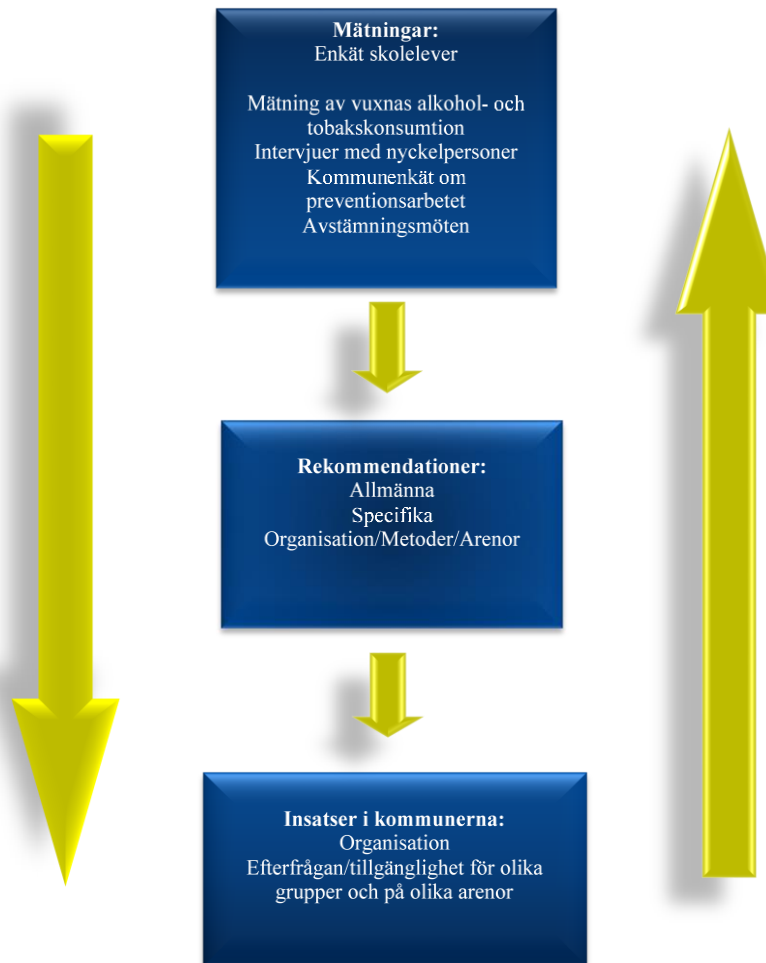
**Mätningar:**
Enkät skolelever

Mätning av vuxnas alkohol- och tobakskonsumtion
Intervjuer med nyckelpersoner
Kommunenkät om preventionsarbetet
Avstämningsmöten

**Rekommendationer:**
Allmänna
Specifika
Organisation/Metoder/Arenor

**Insatser i kommunerna:**
Organisation
Efterfrågan/tillgänglighet för olika grupper och på olika arenor